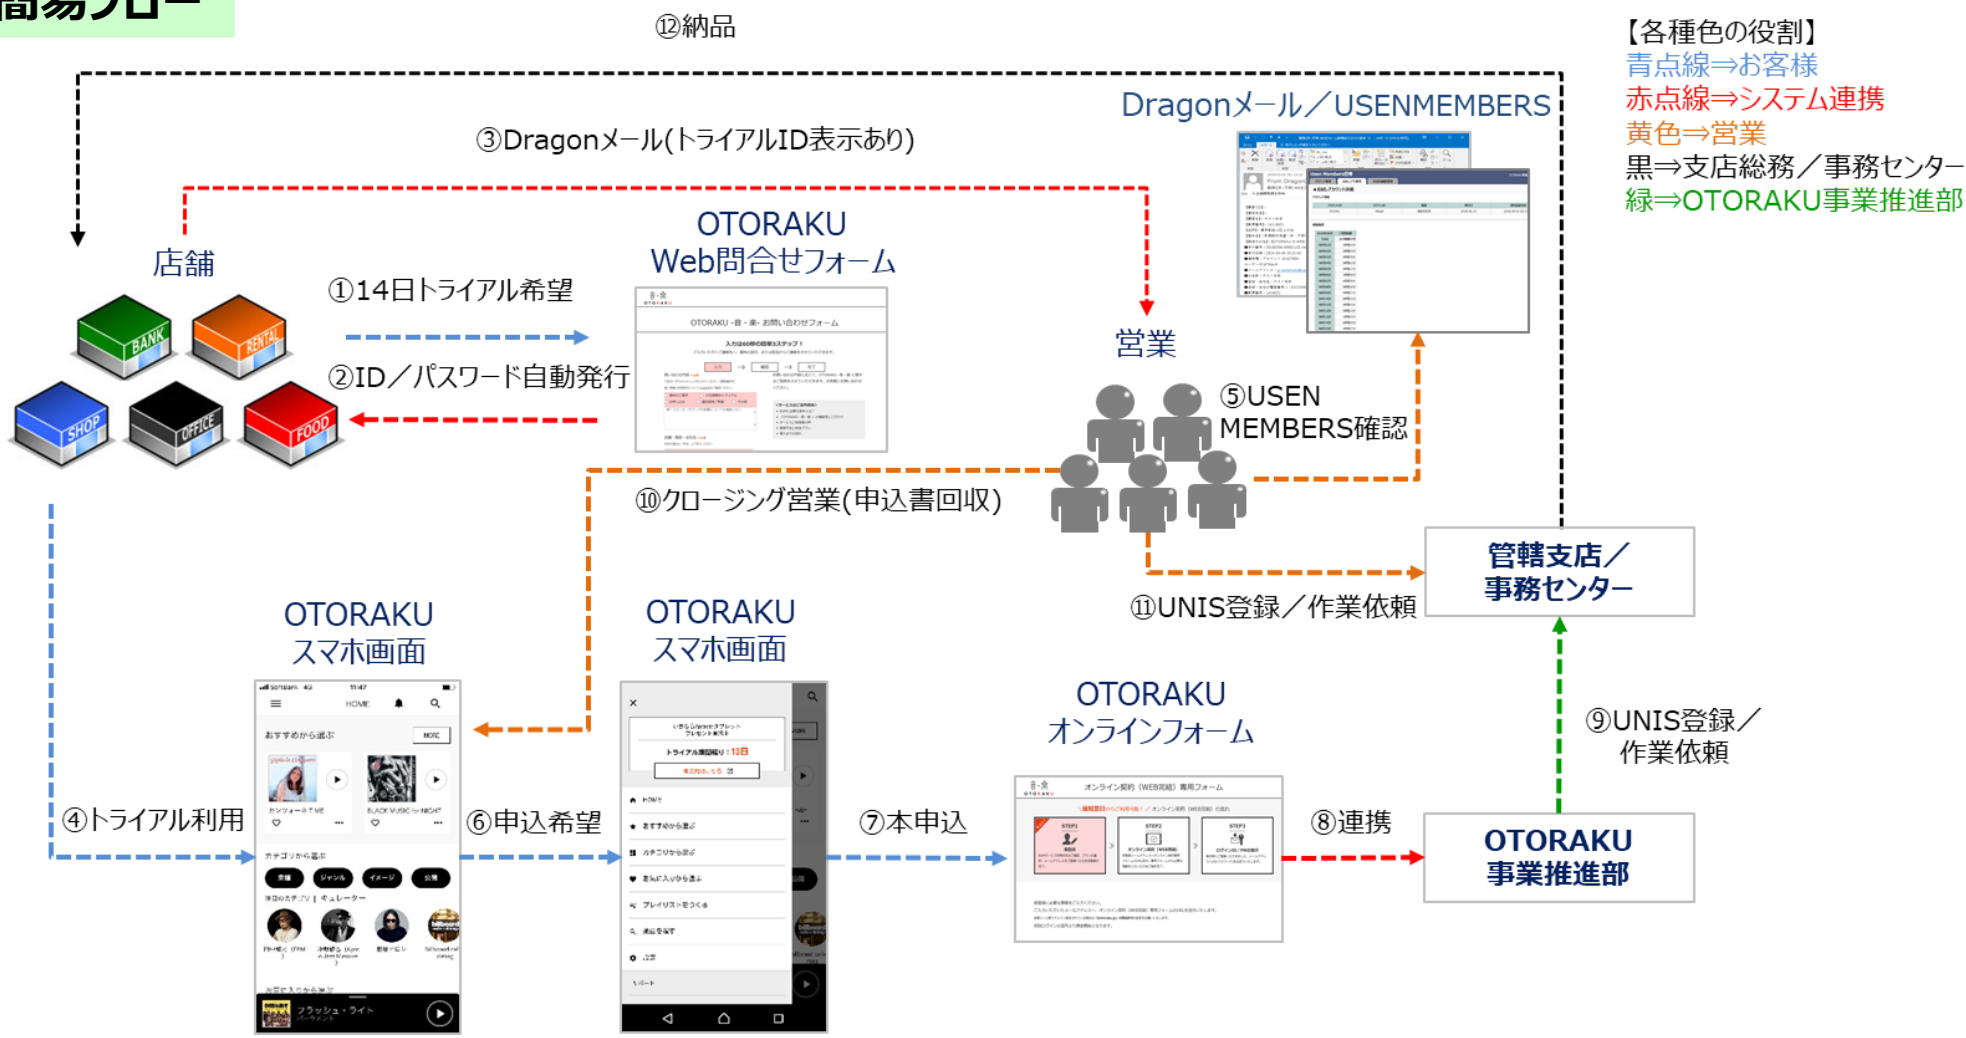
簡易フロー

⑫納品

【各種色の役割】
青点線⇒お客様
赤点線⇒システム連携
黄色⇒営業
黒⇒支店総務／事務センター
緑⇒OTORAKU事業推進部

Dragonメール／USENMEMBERS

③Dragonメール(トライアルID表示あり)

店舗

BANK
RENTAL
SHOP
OFFICE
FOOD

OTORAKU
Web問合せフォーム

①14日トライアル希望

②ID／パスワード自動発行

営業

⑤USEN
MEMBERS確認

⑩クロージング営業(申込書回収)

管轄支店／
事務センター

⑪UNIS登録／作業依頼

OTORAKU
スマホ画面

OTORAKU
スマホ画面

OTORAKU
オンラインフォーム

④トライアル利用

⑥申込希望

⑦本申込

⑧連携

⑨UNIS登録／
作業依頼

OTORAKU
事業推進部